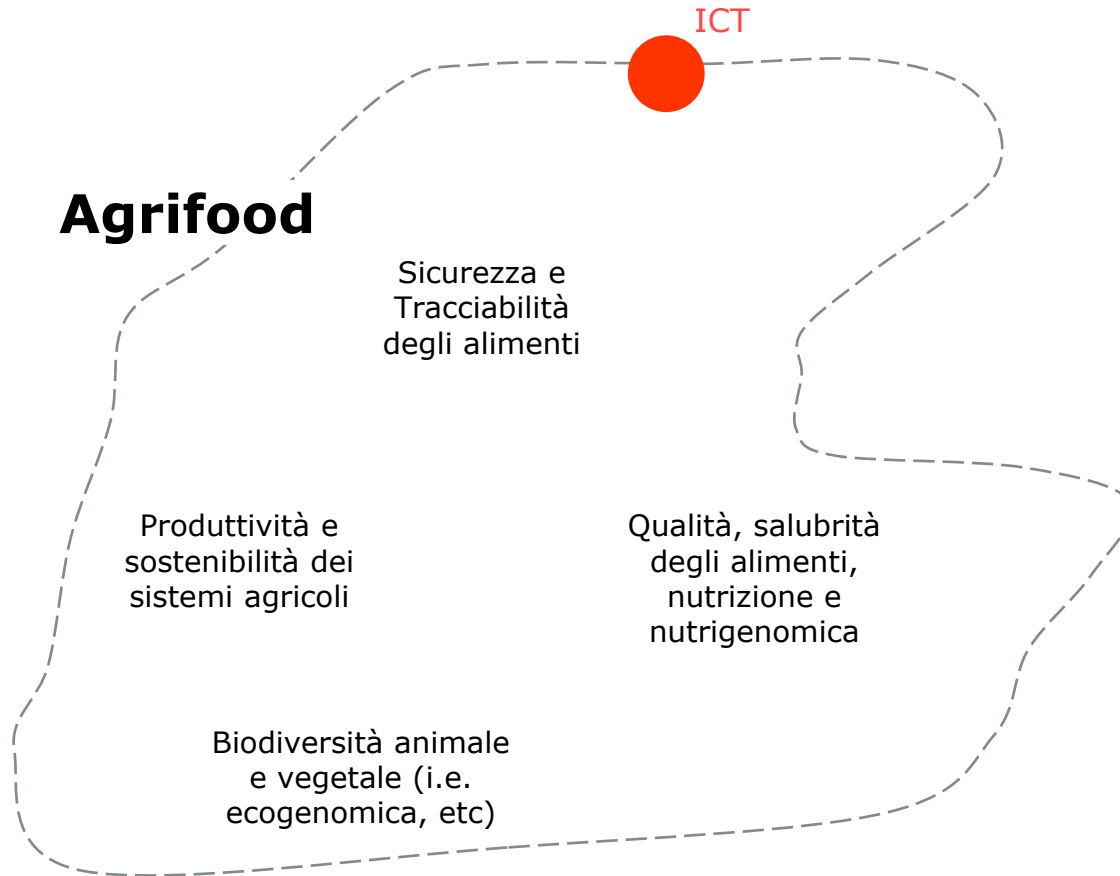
ICT

Agrifood

Sicurezza e Tracciabilità degli alimenti

Produttività e sostenibilità dei sistemi agricoli

Qualità, salubrità degli alimenti, nutrizione e nutrigenomica

Biodiversità animale e vegetale (i.e. ecogenomica, etc)